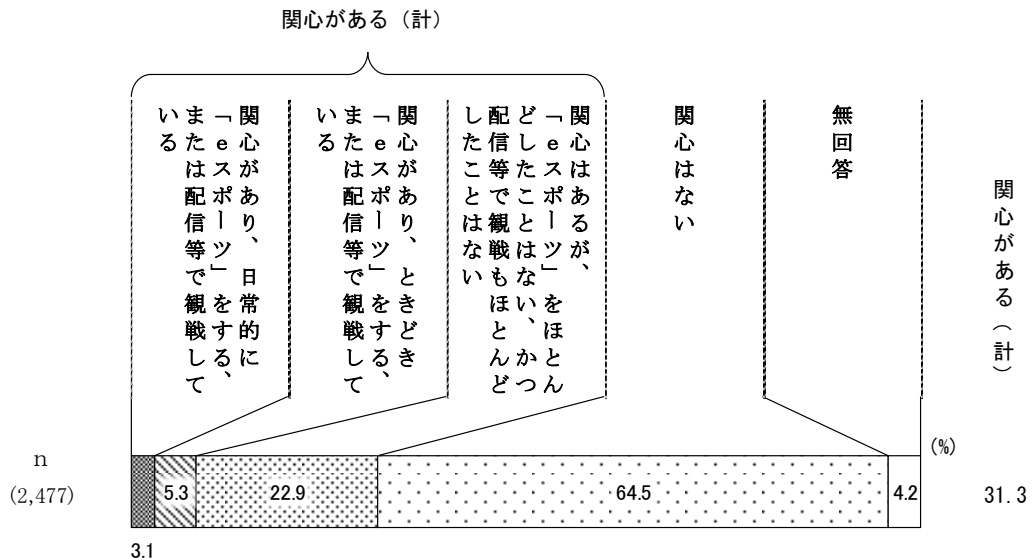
関心がある（計）

関心があり、日常的に「eスポーツ」をする、または配信等で観戦している

関心があり、ときどき「eスポーツ」をする、または配信等で観戦している

関心はあるが、「eスポーツ」をほとんどしたことはない、かつ配信等で観戦もほとんどしたことはない

関心はない

無回答

関心がある（計）

(%)

n
(2,477)

5.3
22.9
64.5
4.2
31.3

3.1